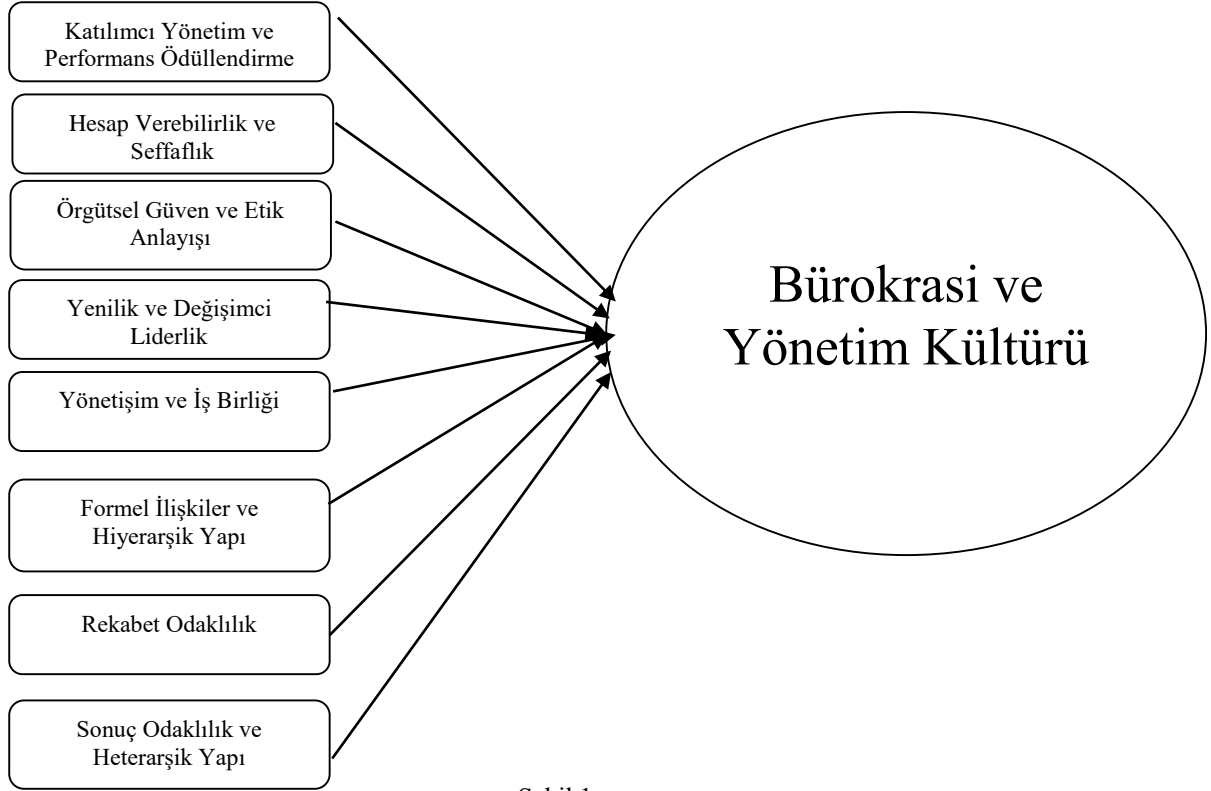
Katılımcı Yönetim ve Performans Ödüllendirme

Hesap Verebilirlik ve Seffaflık

Örgütsel Güven ve Etik Anlayışı

Yenilik ve Değişimci Liderlik

Yönetişim ve İş Birliği

Formel İlişkiler ve Hiyerarşik Yapı

Rekabet Odaklılık

Sonuç Odaklılık ve Heterarşik Yapı

Bürokrasi ve Yönetim Kültürü

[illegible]